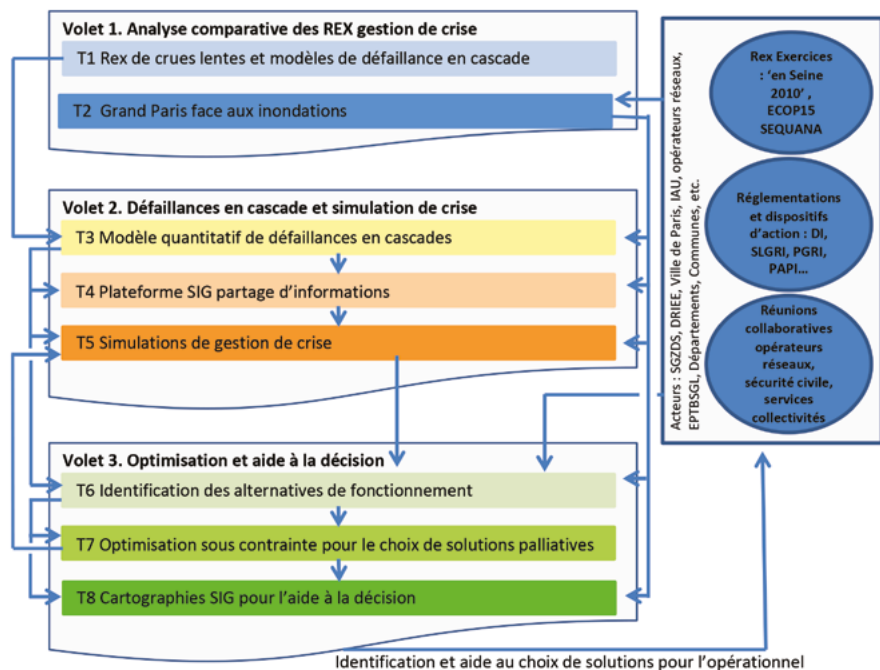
Volet 1. Analyse comparative des REX gestion de crise

T1 Rex de crues lentes et modèles de défaillance en cascade

T2 Grand Paris face aux inondations

Volet 2. Défaillances en cascade et simulation de crise

T3 Modèle quantitatif de défaillances en cascades

T4 Plateforme SIG partage d'informations

T5 Simulations de gestion de crise

Volet 3. Optimisation et aide à la décision

T6 Identification des alternatives de fonctionnement

T7 Optimisation sous contrainte pour le choix de solutions palliatives

T8 Cartographies SIG pour l'aide à la décision

Acteurs : SGZDS, DRIEE, Ville de Paris, IAU, opérateurs réseaux, EPTBSGL, Départements, Communes, etc.

Rex Exercices : 'en Seine 2010' , ECOP15 SEQUANA

Réglementations et dispositifs d'action : DI, SLGRI, PGRI, PAPI...

Réunions collaboratives opérateurs réseaux, sécurité civile, services collectivités

Identification et aide au choix de solutions pour l'opérationnel